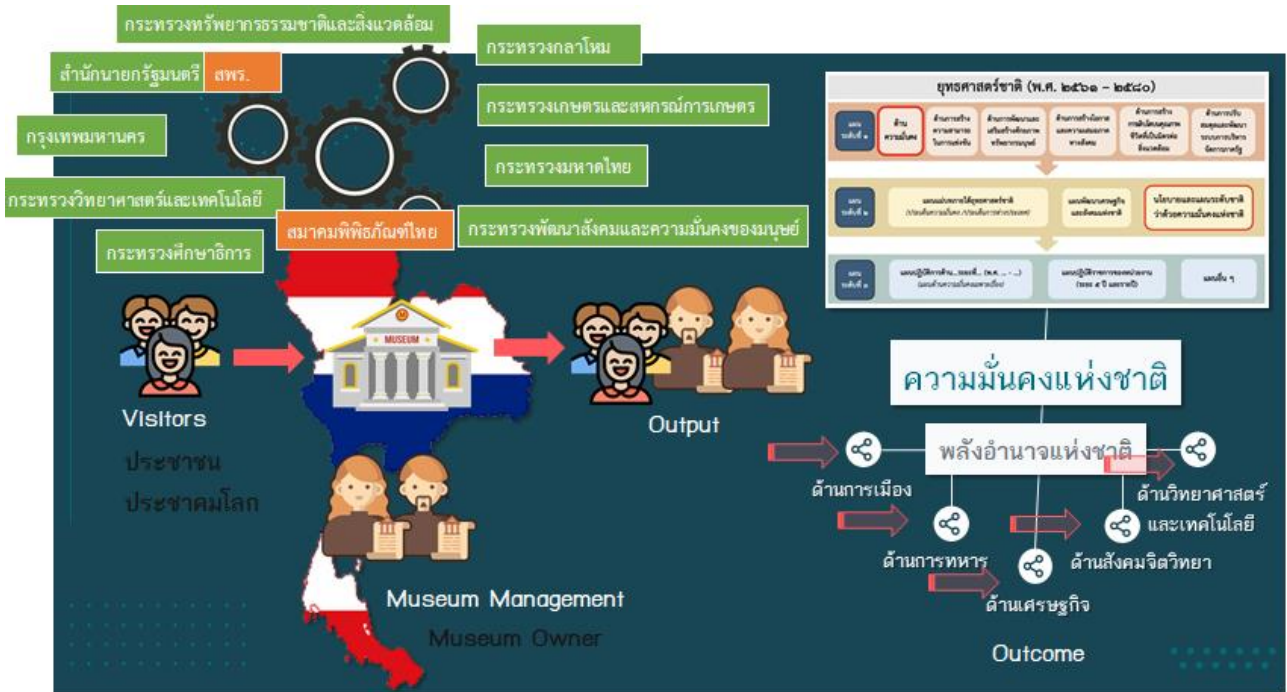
กระทรวงทรัพยากรธรรมชาติและสิ่งแวดล้อม

กระทรวงกลาโหม

สำนักนายกรัฐมนตรี

สพร.

กระทรวงเกษตรและสหกรณ์การเกษตร

กรุงเทพมหานคร

กระทรวงมหาดไทย

กระทรวงวิทยาศาสตร์และเทคโนโลยี

สมาคมพิพิธภัณฑ์ไทย

กระทรวงพัฒนาสังคมและความมั่นคงของมนุษย์

กระทรวงศึกษาธิการ

ยุทธศาสตร์ชาติ (พ.ศ. ๒๕๖๑ – ๒๕๘๐)

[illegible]

MUSEUM

Visitors

ประชาชน

ประชาคมโลก

Output

ความมั่นคงแห่งชาติ

พลังอำนาจแห่งชาติ

ด้านการเมือง

ด้านวิทยาศาสตร์และเทคโนโลยี

ด้านการทหาร

ด้านสังคมจิตวิทยา

ด้านเศรษฐกิจ

Museum Management

Museum Owner

Outcome